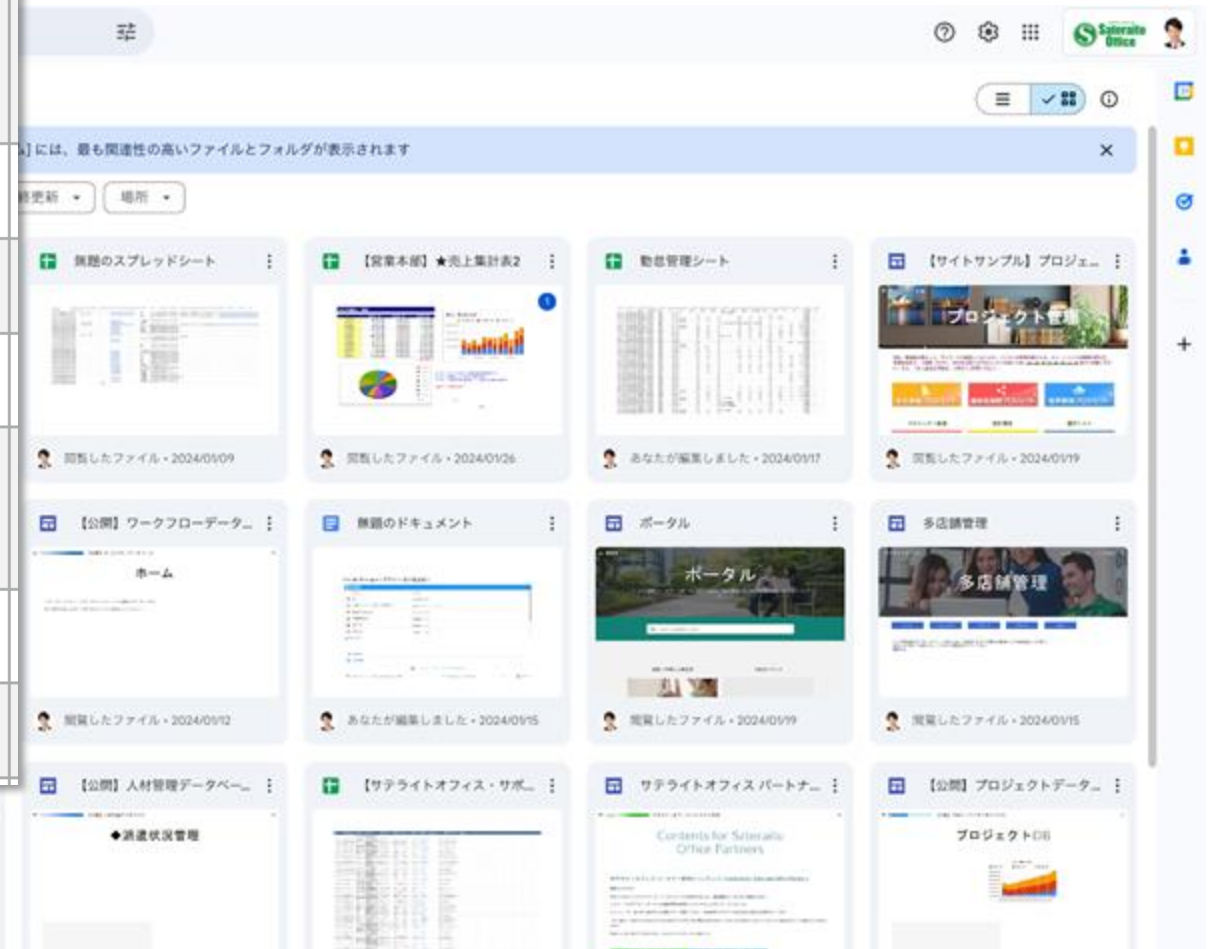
Satellite Office

」には、最も関連性の高いファイルとフォルダが表示されます

更新 ▾
場所 ▾

無題のスプレッドシート
閲覧したファイル • 2024/01/09

【営業本部】★売上集計表2
閲覧したファイル • 2024/01/26

勤怠管理シート
あなたが編集しました • 2024/01/17

【サイトサンプル】プロジェ...
プロジェクト管理
閲覧したファイル • 2024/01/19

【公開】ワークフローデータ...
ホーム
閲覧したファイル • 2024/01/12

無題のドキュメント
あなたが編集しました • 2024/01/15

ポータル
ポータル
閲覧したファイル • 2024/01/19

多店舗管理
多店舗管理
閲覧したファイル • 2024/01/15

【公開】人材管理データベー...
◆派遣状況管理

【サテライトオフィス・サポ...

サテライトオフィス パートナ...
Contents for Sateraito Office Partners

【公開】プロジェクトデータ...
プロジェクトDB